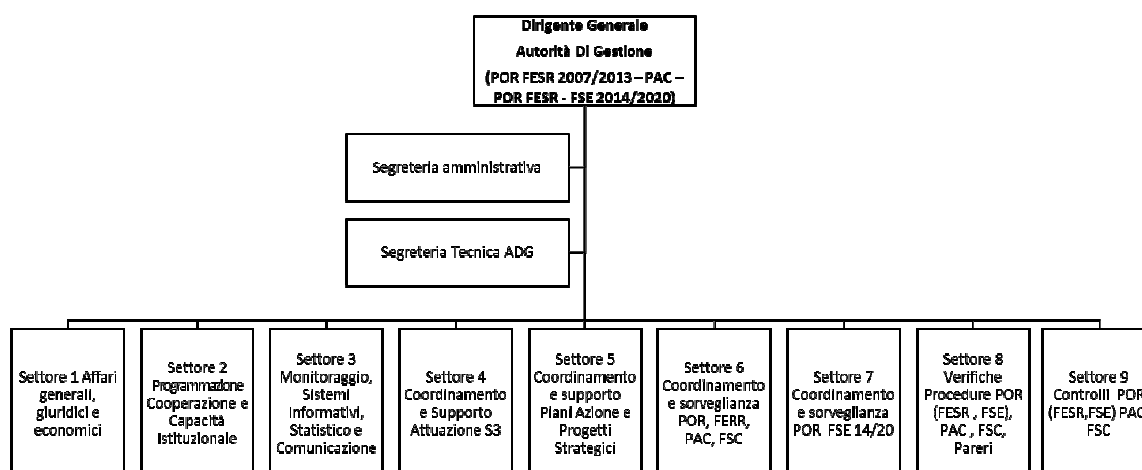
Dirigente Generale
Autorità Di Gestione
(POR FESR 2007/2013 – PAC – POR FESR - FSE 2014/2020)

Segreteria amministrativa

Segreteria Tecnica ADG

Settore 1 Affari generali, giuridici e economici

Settore 2 Programmazione Cooperazione e Capacità Istituzionale

Settore 3 Monitoraggio, Sistemi Informativi, Statistico e Comunicazione

Settore 4 Coordinamento e Supporto Attuazione S3

Settore 5 Coordinamento e supporto Piani Azione e Progetti Strategici

Settore 6 Coordinamento e sorveglianza POR, FERR, PAC, FSC

Settore 7 Coordinamento e sorveglianza POR FSE 14/20

Settore 8 Verifiche Procedure POR (FESR , FSE), PAC , FSC, Pareri

Settore 9 Controlli POR (FESR,FSE) PAC FSC